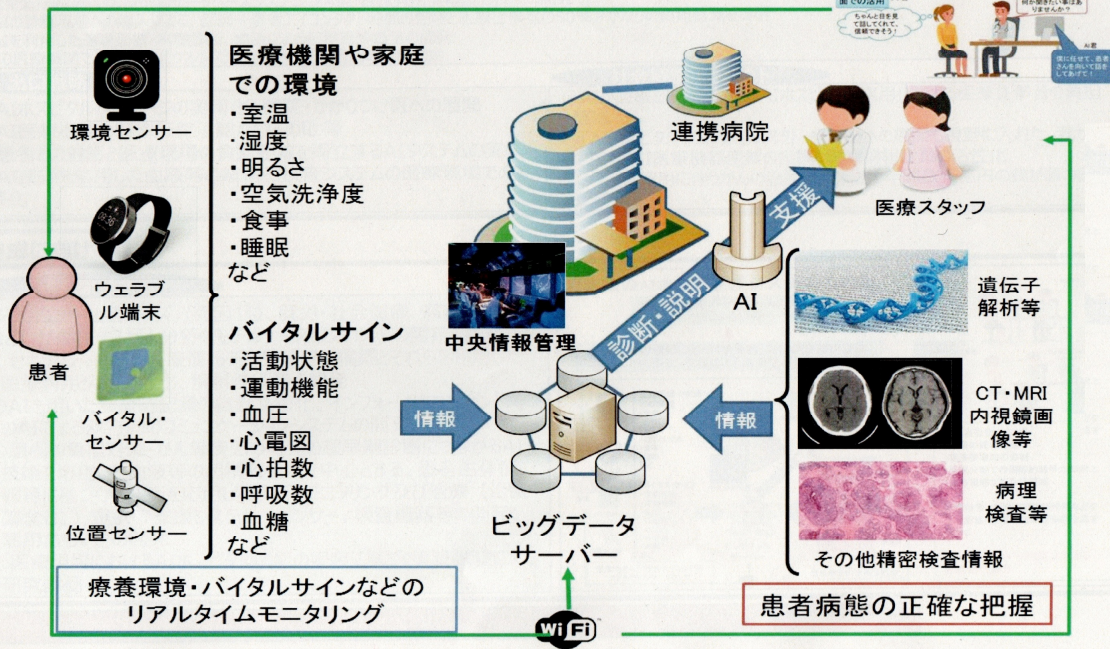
面での活用

何か聞きたい事はありませんか？

ちゃんと目を見て話してくれて、信頼できそう！

AI君

僕に任せて、患者さんを向いて話をしてあげて！

環境センサー

医療機関や家庭での環境
・室温
・湿度
・明るさ
・空気洗浄度
・食事
・睡眠
など

連携病院

医療スタッフ

支援

診断・説明

AI

ウェラブル端末

患者

バイタル・センサー

位置センサー

バイタルサイン
・活動状態
・運動機能
・血圧
・心電図
・心拍数
・呼吸数
・血糖
など

中央情報管理

情報

情報

ビッグデータサーバー

遺伝子解析等

CT・MRI内視鏡画像等

病理検査等

その他精密検査情報

療養環境・バイタルサインなどのリアルタイムモニタリング

WiFi

患者病態の正確な把握